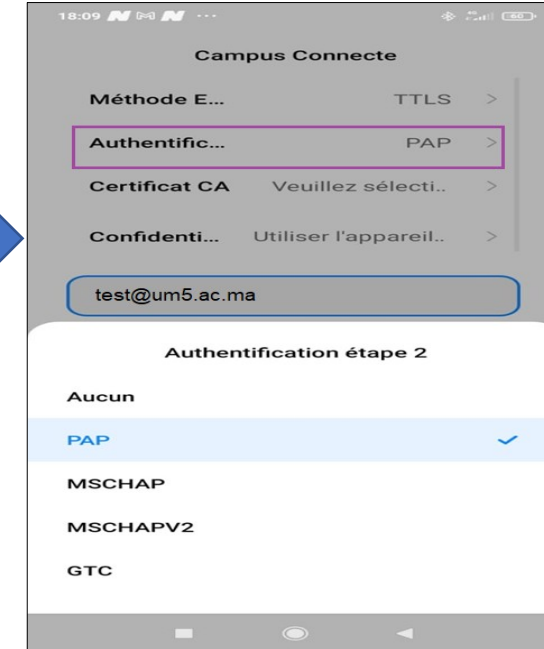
18:09 ··· 60

Campus Connecte

Méthode E... TTLS >

Authentific... PAP >

Certificat CA Veuillez sélecti.. >

Confidenti... Utiliser l'appareil.. >

test@um5.ac.ma

Authentification étape 2

Aucun

PAP

MSCHAP

MSCHAPV2

GTC